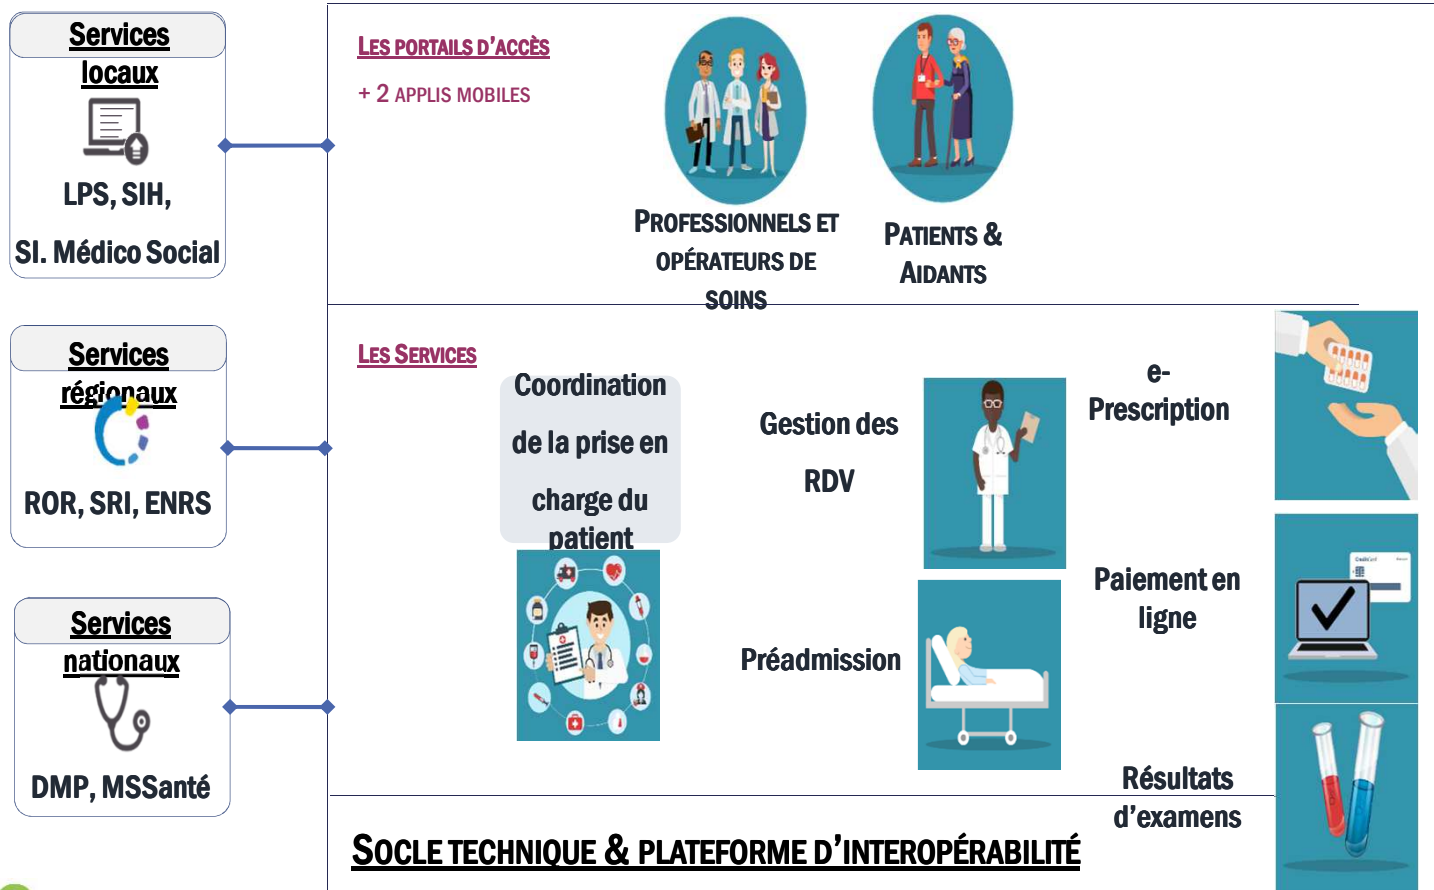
Services locaux

LPS, SIH,

SI. Médico Social

Services régionaux

ROR, SRI, ENRS

Services nationaux

DMP, MSSanté

LES PORTAILS D'ACCÈS

+ 2 APPLIS MOBILES

PROFESSIONNELS ET OPÉRATEURS DE SOINS

PATIENTS & AIDANTS

LES SERVICES

Coordination de la prise en charge du patient

Gestion des RDV

e-Prescription

Paiement en ligne

Préadmission

Résultats d'examens

SOCLE TECHNIQUE & PLATEFORME D'INTEROPÉRABILITÉ